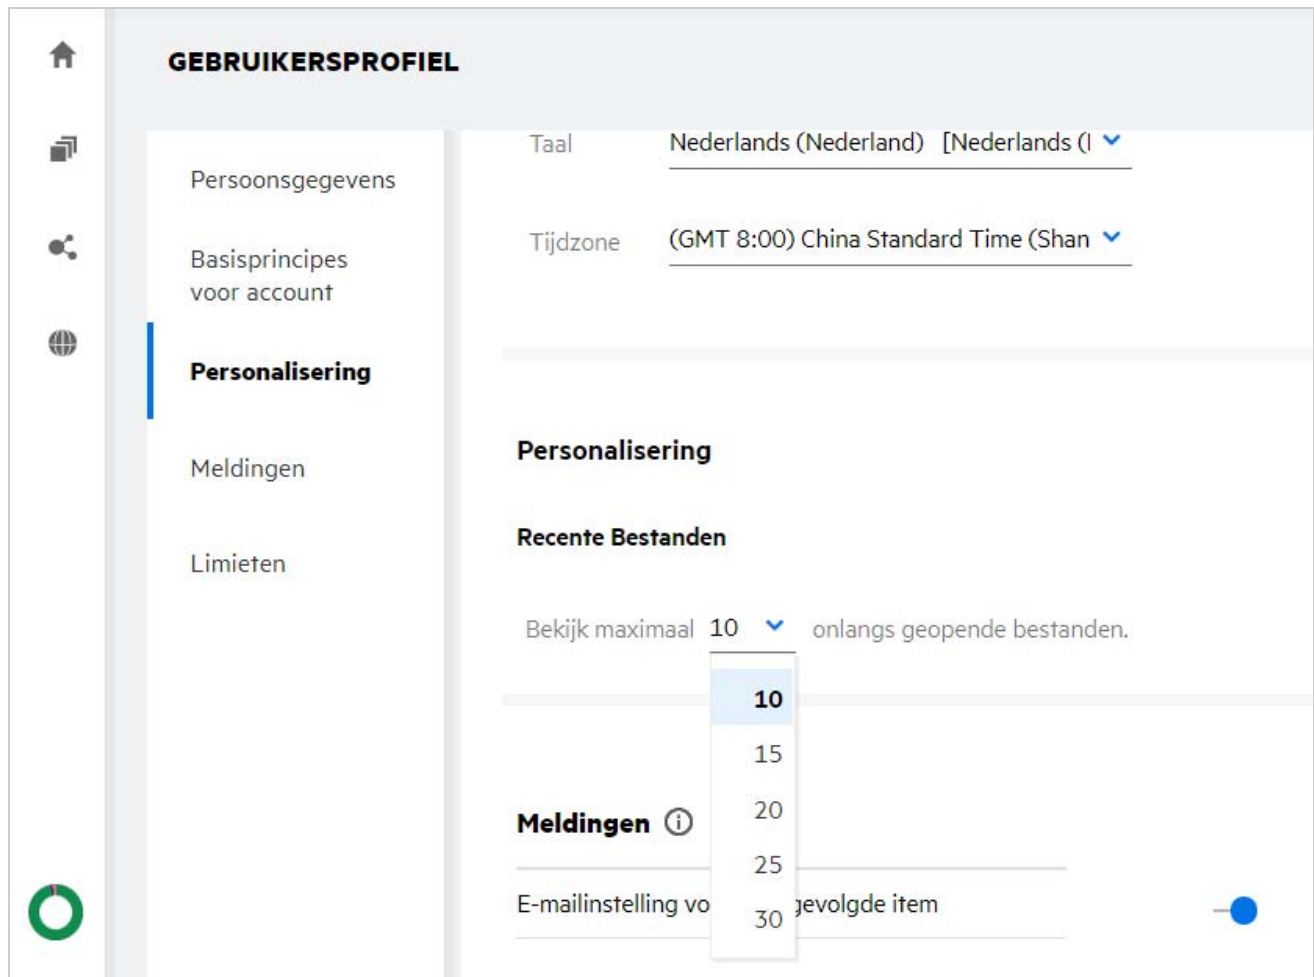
GEBRUIKERSPROFIEL

Persoonsgegevens

Basisprincipes voor account

Personalisering

Meldingen

Limieten

Taal Nederlands (Nederland) [Nederlands (I

Tijdzone (GMT 8:00) China Standard Time (Shan

Personalisering

Recente Bestanden

Bekijk maximaal 10 onlangs geopende bestanden.

10
15
20
25
30

Meldingen

E-mailinstelling vo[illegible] gevolgde item